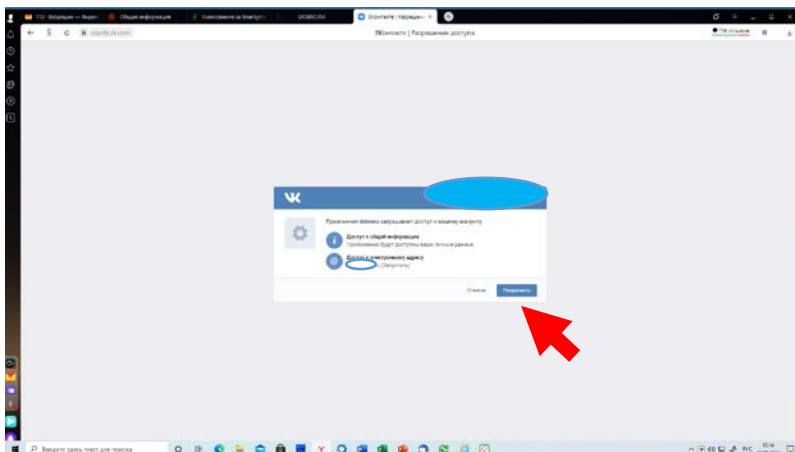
112 · Входящие — Яндекс
Общая информация
Голосование за благоустр
DOBRO.RU
ВКонтакте | Разрешени
oauth.vk.com
ВКонтакте | Разрешение доступа

Приложение Webinar запрашивает доступ к вашему аккаунту.

Доступ к общей информации
Приложению будут доступны ваши личные данные.

Доступ к электронному адресу
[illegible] (Запросить)

Отмена
Разрешить

Введите здесь текст для поиска
РУС